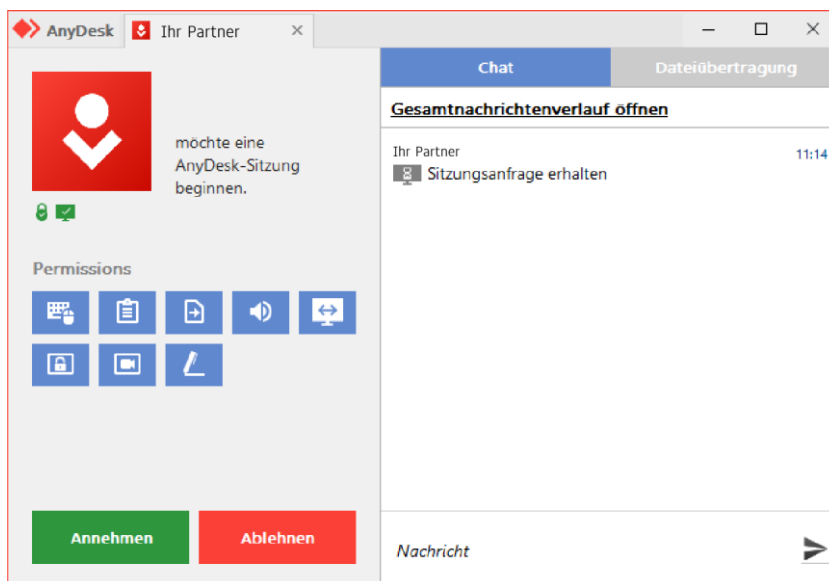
AnyDesk
Ihr Partner
×

möchte eine AnyDesk-Sitzung beginnen.

Permissions

Annehmen
Ablehnen

Chat
Dateiübertragung

Gesamtnachrichtenverlauf öffnen

Ihr Partner
11:14
Sitzungsanfrage erhalten

Nachricht